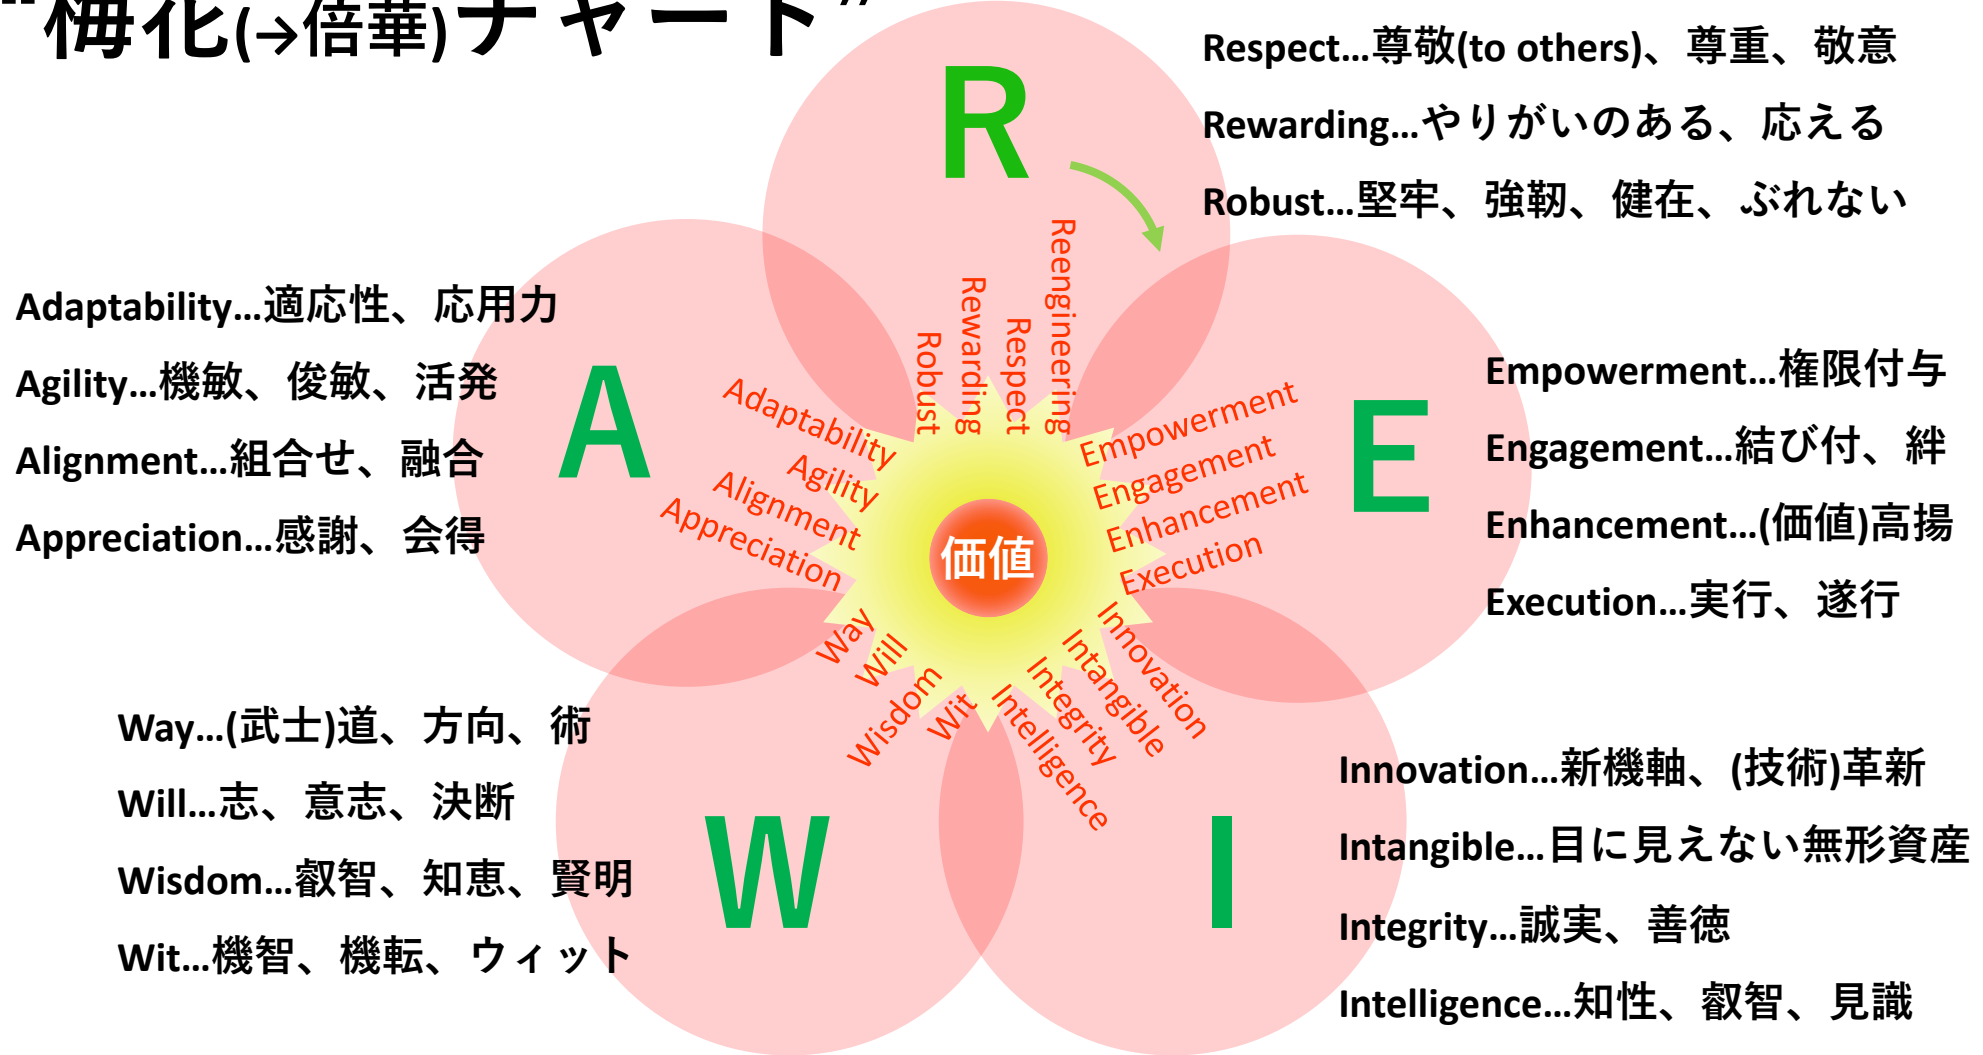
"梅花(→倍華)チャート"

R

Respect…尊敬(to others)、尊重、敬意

Rewarding…やりがいのある、応える

Robust…堅牢、強靭、健在、ぶれない

Adaptability…適応性、応用力

Agility…機敏、俊敏、活発

Alignment…組合せ、融合

Appreciation…感謝、会得

A

Robust
Rewarding
Respect
Reengineering

Adaptability
Agility
Alignment
Appreciation

Empowerment
Engagement
Enhancement
Execution

価値

E

Empowerment…権限付与

Engagement…結び付、絆

Enhancement…(価値)高揚

Execution…実行、遂行

Way
Will
Wisdom
Wit

Innovation
Intangible
Integrity
Intelligence

Way…(武士)道、方向、術

Will…志、意志、決断

Wisdom…叡智、知恵、賢明

Wit…機智、機転、ウィット

W

I

Innovation…新機軸、(技術)革新

Intangible…目に見えない無形資産

Integrity…誠実、善徳

Intelligence…知性、叡智、見識